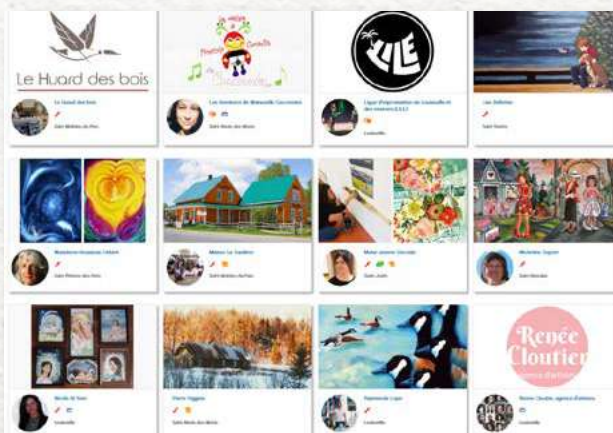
Le Huard des bois

Le Huard des bois

Saint-Mathieu-du-Parc

Les Aventures de Mamzelle Coccinelle

Saint-Élie-de-Caxton

LLE

Ligue d'Improvisation de Louiseville et des environs (LILE)

Louiseville

Les Bellefeu

Saint-Boniface

Marie-Hélène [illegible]

Saint-Mathieu-du-Parc

Maison Le Sentier

Saint-Mathieu-du-Parc

Marie-Josée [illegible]

Saint-Justin

Micheline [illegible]

Saint-Boniface

Nicole St-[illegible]

Louiseville

Pierre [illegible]

Saint-Élie-de-Caxton

Raymonde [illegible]

Louiseville

Renée Cloutier

Renée Cloutier, agence d'artistes

Louiseville